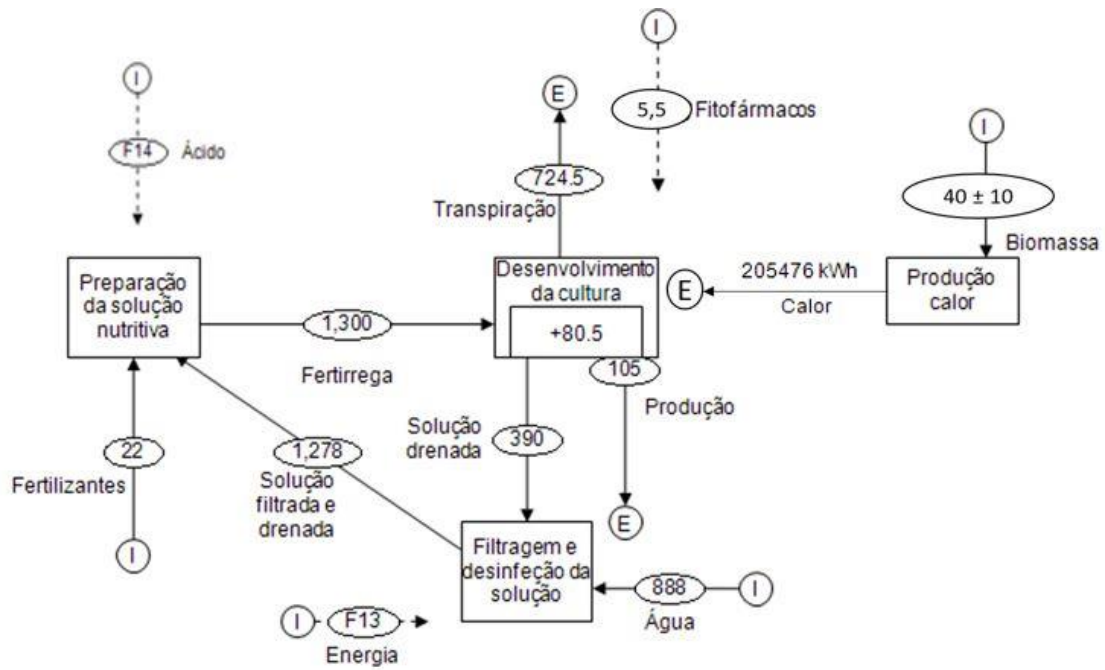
I

F14 Ácido

E

I

5,5 Fitofármacos

724.5

Transpiração

I

40 ± 10

Biomassa

Preparação da solução nutritiva

1,300

Fertirrega

Desenvolvimento da cultura

+80.5

205476 kWh

Calor

E

Produção calor

105

Produção

Solução drenada

390

1,278

Solução filtrada e drenada

22

Fertilizantes

I

E

Filtragem e desinfeção da solução

888

Água

I

I

F13

Energia